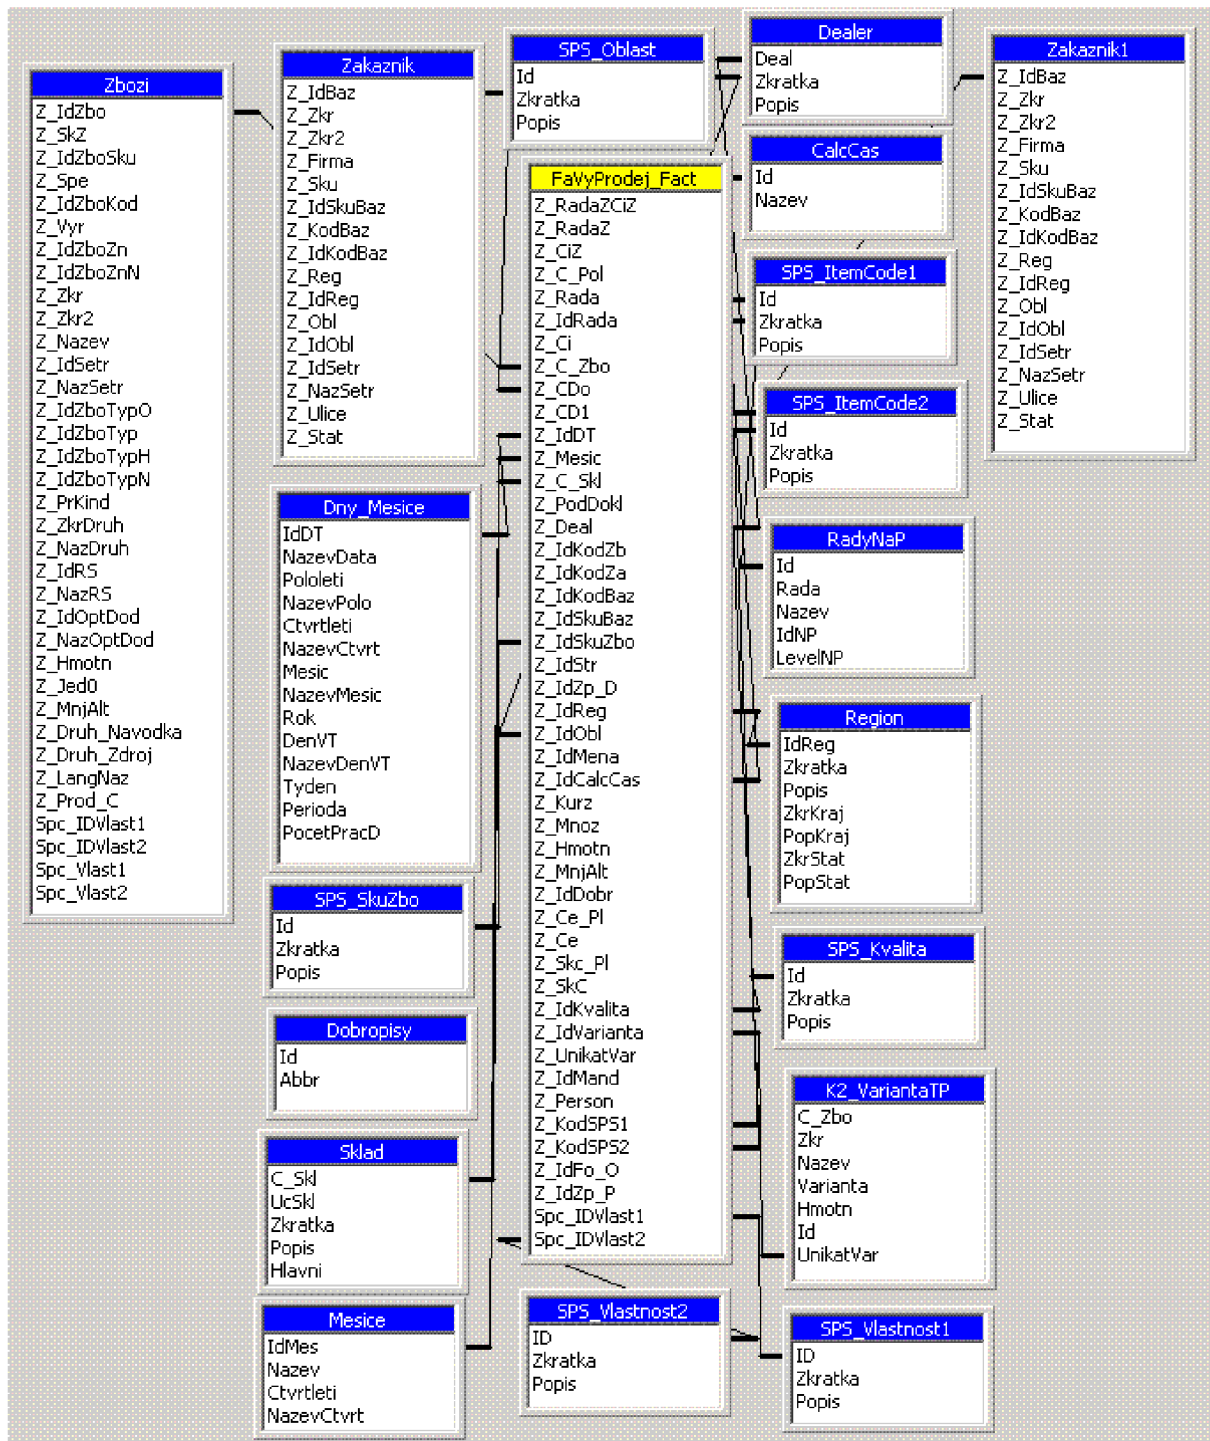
Zbozi
Z_IdZbo
Z_SkZ
Z_IdZboSku
Z_Spe
Z_IdZboKod
Z_Vyr
Z_IdZboZn
Z_IdZboZnN
Z_Zkr
Z_Zkr2
Z_Nazev
Z_IdSetr
Z_NazSetr
Z_IdZboTypO
Z_IdZboTyp
Z_IdZboTypH
Z_IdZboTypN
Z_PrKind
Z_ZkrDruh
Z_NazDruh
Z_IdRS
Z_NazRS
Z_IdOptDod
Z_NazOptDod
Z_Hmotn
Z_Jed0
Z_MnjAlt
Z_Druh_Navodka
Z_Druh_Zdroj
Z_LangNaz
Z_Prod_C
Spc_IDVlast1
Spc_IDVlast2
Spc_Vlast1
Spc_Vlast2

Zakaznik
Z_IdBaz
Z_Zkr
Z_Zkr2
Z_Firma
Z_Sku
Z_IdSkuBaz
Z_KodBaz
Z_IdKodBaz
Z_Reg
Z_IdReg
Z_Obl
Z_IdObl
Z_IdSetr
Z_NazSetr
Z_Ulice
Z_Stat

Dny_Mesice
IdDT
NazevData
Pololeti
NazevPolo
Ctvrtleti
NazevCtvrt
Mesic
NazevMesic
Rok
DenVT
NazevDenVT
Tyden
Perioda
PocetPracD

SPS_SkuZbo
Id
Zkratka
Popis

Dobropisy
Id
Abbr

Sklad
C_Skl
UcSkl
Zkratka
Popis
Hlavni

Mesice
IdMes
Nazev
Ctvrtleti
NazevCtvrt

SPS_Oblast
Id
Zkratka
Popis

FaVyProdej_Fact
Z_RadaZCiZ
Z_RadaZ
Z_CiZ
Z_C_Pol
Z_Rada
Z_IdRada
Z_Ci
Z_C_Zbo
Z_CDo
Z_CD1
Z_IdDT
Z_Mesic
Z_C_Skl
Z_PodDokl
Z_Deal
Z_IdKodZb
Z_IdKodZa
Z_IdKodBaz
Z_IdSkuBaz
Z_IdSkuZbo
Z_IdStr
Z_IdZp_D
Z_IdReg
Z_IdObl
Z_IdMena
Z_IdCalcCas
Z_Kurz
Z_Mnoz
Z_Hmotn
Z_MnjAlt
Z_IdDobr
Z_Ce_Pl
Z_Ce
Z_Skc_Pl
Z_SkC
Z_IdKvalita
Z_IdVarianta
Z_UnikatVar
Z_IdMand
Z_Person
Z_KodSPS1
Z_KodSPS2
Z_IdFo_O
Z_IdZp_P
Spc_IDVlast1
Spc_IDVlast2

SPS_Vlastnost2
ID
Zkratka
Popis

Dealer
Deal
Zkratka
Popis

CalcCas
Id
Nazev

SPS_ItemCode1
Id
Zkratka
Popis

SPS_ItemCode2
Id
Zkratka
Popis

RadyNaP
Id
Rada
Nazev
IdNP
LevelNP

Region
IdReg
Zkratka
Popis
ZkrKraj
PopKraj
ZkrStat
PopStat

SPS_Kvalita
Id
Zkratka
Popis

K2_VariantaTP
C_Zbo
Zkr
Nazev
Varianta
Hmotn
Id
UnikatVar

SPS_Vlastnost1
ID
Zkratka
Popis

Zakaznik1
Z_IdBaz
Z_Zkr
Z_Zkr2
Z_Firma
Z_Sku
Z_IdSkuBaz
Z_KodBaz
Z_IdKodBaz
Z_Reg
Z_IdReg
Z_Obl
Z_IdObl
Z_IdSetr
Z_NazSetr
Z_Ulice
Z_Stat